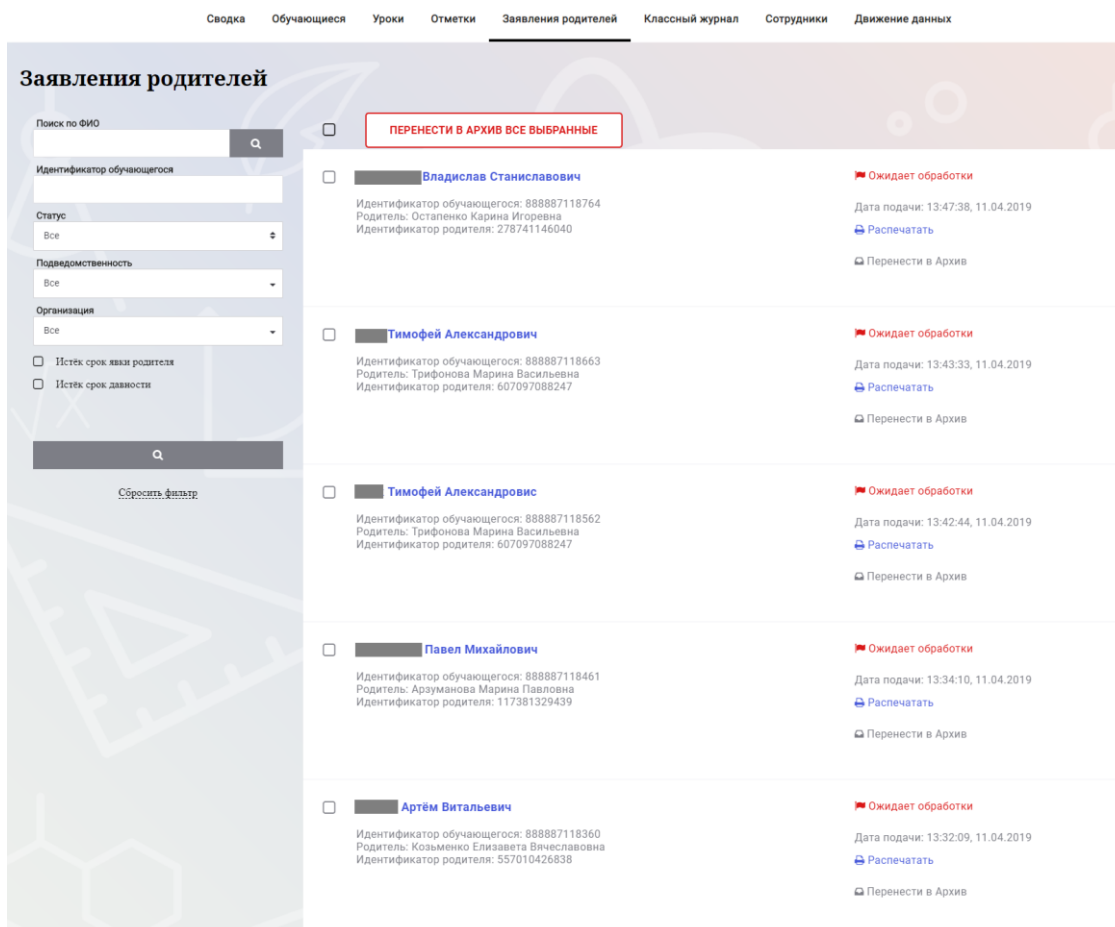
Сводка Обучающиеся Уроки Отметки Заявления родителей Классный журнал Сотрудники Движение данных

Заявления родителей

Поиск по ФИО

Идентификатор обучающегося

Статус
Все

Подведомственность
Все

Организация
Все

Истёк срок явки родителя
Истёк срок давности

Сбросить фильтр

ПЕРЕНЕСТИ В АРХИВ ВСЕ ВЫБРАННЫЕ

Владислав Станиславович
Идентификатор обучающегося: 888887118764
Родитель: Остапенко Карина Игоревна
Идентификатор родителя: 278741146040
Ожидает обработки
Дата подачи: 13:47:38, 11.04.2019
Распечатать
Перенести в Архив

Тимофей Александрович
Идентификатор обучающегося: 888887118663
Родитель: Трифонова Марина Васильевна
Идентификатор родителя: 607097088247
Ожидает обработки
Дата подачи: 13:43:33, 11.04.2019
Распечатать
Перенести в Архив

Тимофей Александровис
Идентификатор обучающегося: 888887118562
Родитель: Трифонова Марина Васильевна
Идентификатор родителя: 607097088247
Ожидает обработки
Дата подачи: 13:42:44, 11.04.2019
Распечатать
Перенести в Архив

Павел Михайлович
Идентификатор обучающегося: 888887118461
Родитель: Арзуманова Марина Павловна
Идентификатор родителя: 117381329439
Ожидает обработки
Дата подачи: 13:34:10, 11.04.2019
Распечатать
Перенести в Архив

Артём Витальевич
Идентификатор обучающегося: 888887118360
Родитель: Козьменко Елизавета Вячеславовна
Идентификатор родителя: 557010426838
Ожидает обработки
Дата подачи: 13:32:09, 11.04.2019
Распечатать
Перенести в Архив